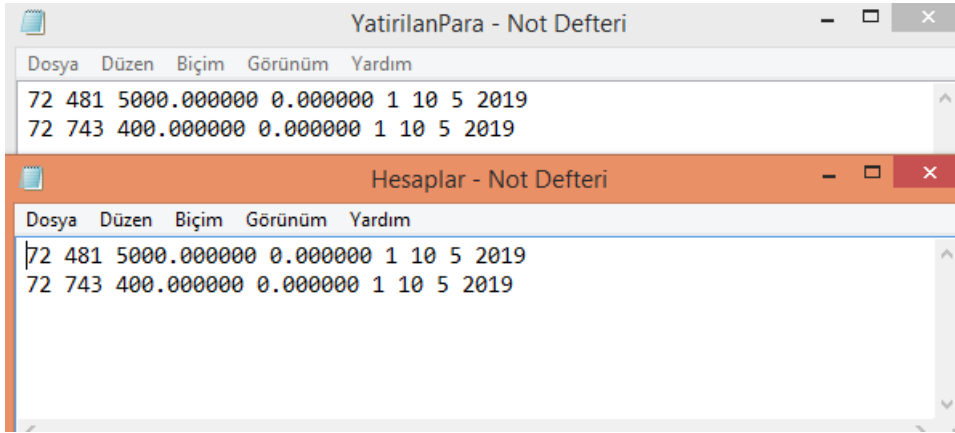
YatirilanPara - Not Defteri

Dosya Düzen Biçim Görünüm Yardım

72 481 5000.000000 0.000000 1 10 5 2019
72 743 400.000000 0.000000 1 10 5 2019

Hesaplar - Not Defteri

Dosya Düzen Biçim Görünüm Yardım

72 481 5000.000000 0.000000 1 10 5 2019
72 743 400.000000 0.000000 1 10 5 2019